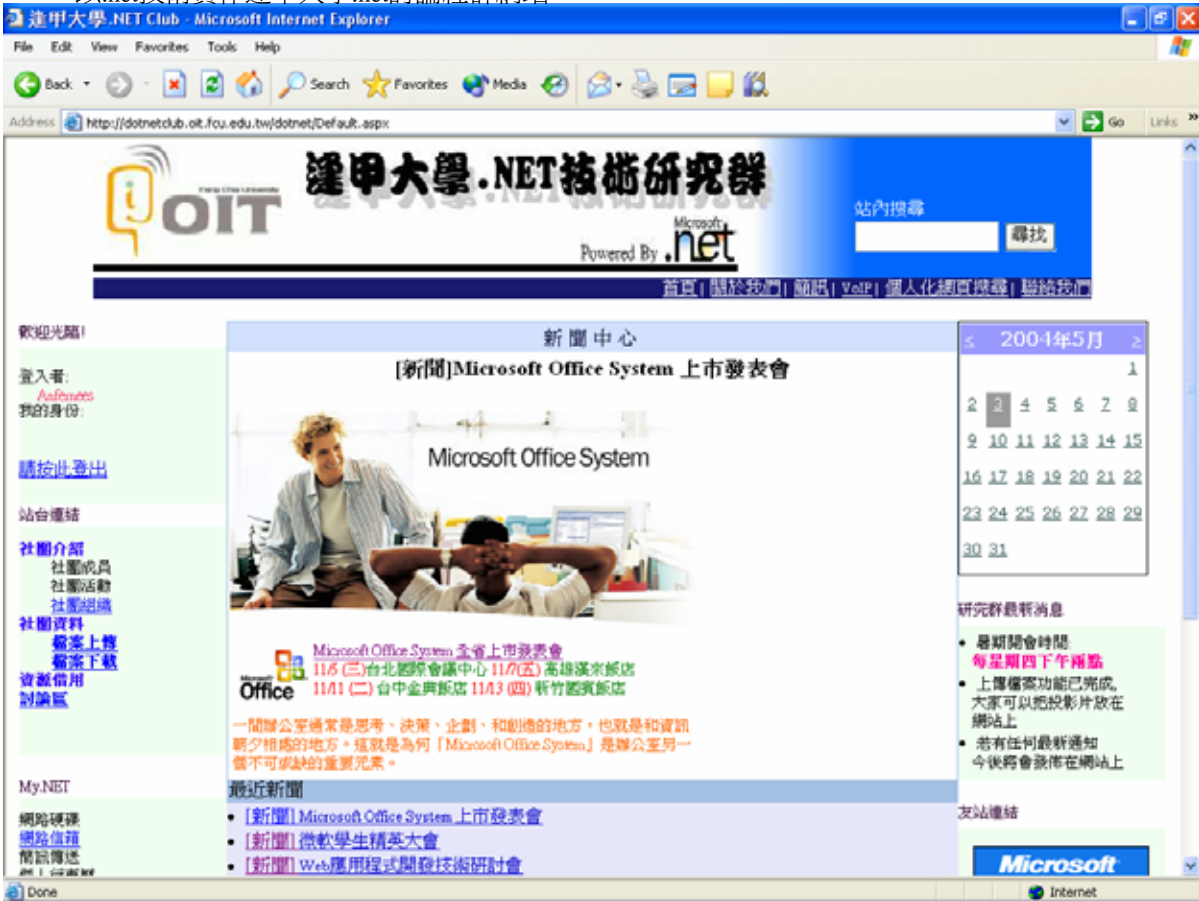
逢甲大學.NET Club - Microsoft Internet Explorer

File Edit View Favorites Tools Help

Back Search Favorites Media

Address http://dotnetclub.oit.fcu.edu.tw/dotnet/Default.aspx Go Links

OIT Feng Chia University

逢甲大學.NET技術研究群

Powered By Microsoft .net

站內搜尋
尋找

首頁 | 關於我們 | 簡訊 | VoIP | 個人化網頁標籤 | 聯絡我們

歡迎光臨!

登入者:
Anfernee
我的身份:

請按此登出

站台連結

社團介紹
社團成員
社團活動
社團組織
社團資料
檔案上傳
檔案下載
資源借用
討論區

My.NET

網路硬碟
網路信箱
簡訊傳送
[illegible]

新聞中心

[新聞]Microsoft Office System 上市發表會

Microsoft Office System

Office

Microsoft Office System 全省上市發表會
11/5 (三) 台北國際會議中心 11/7(五) 高雄漢來飯店
11/11 (二) 台中金典飯店 11/13 (四) 新竹國賓飯店

一間辦公室通常是思考、決策、企劃、和創造的地方，也就是和資訊朝夕相處的地方。這就是為何「Microsoft Office System」是辦公室另一個不可或缺的重要元素。

最近新聞
• [新聞] Microsoft Office System 上市發表會
• [新聞] 微軟學生精英大會
• [新聞] Web應用程式開發技術研討會

< 2004年5月 >

| | | | | | | |
|---|---|---|---|---|---|---|
| | | | | | | 1 |
| 2 | 3 | 4 | 5 | 6 | 7 | 8 |
| 9 | 10 | 11 | 12 | 13 | 14 | 15 |
| 16 | 17 | 18 | 19 | 20 | 21 | 22 |
| 23 | 24 | 25 | 26 | 27 | 28 | 29 |
| 30 | 31 | | | | | |

研究群最新消息

• 暑期開會時間
每星期四下午兩點
• 上傳檔案功能已完成,大家可以把投影片放在網站上
• 若有任何最新通知今後將會發佈在網站上

友站連結

Microsoft

Done Internet